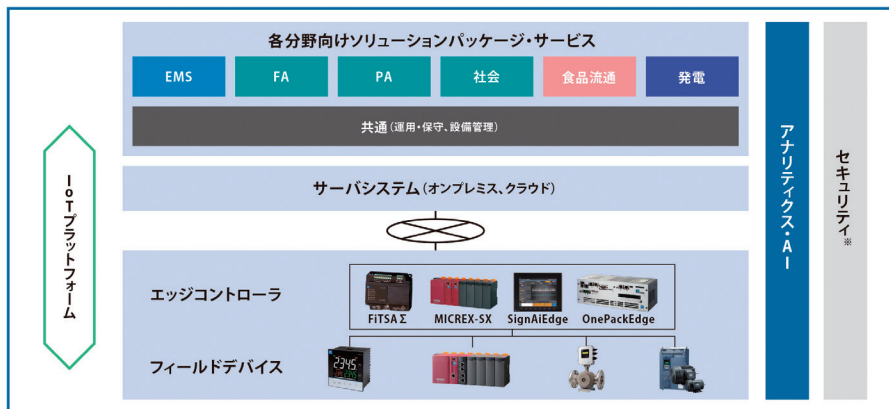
IoTプラットフォーム

各分野向けソリューションパッケージ・サービス

EMS FA PA 社会 食品流通 発電

共通（運用・保守、設備管理）

サーバシステム（オンプレミス、クラウド）

エッジコントローラ

FiTSA Σ MICREX-SX SignAiEdge OnePackEdge

フィールドデバイス

アナリティクス・AI

セキュリティ※